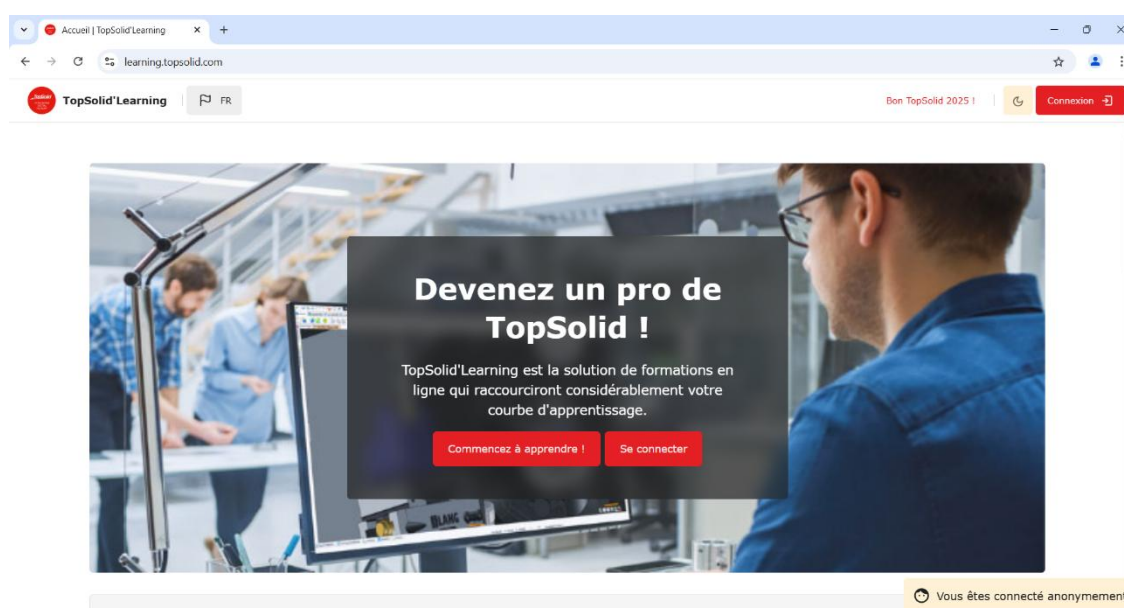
Accueil | TopSolid'Learning ×

learning.topsolid.com

TopSolid'Learning FR

Bon TopSolid 2025 !

Connexion

Devenez un pro de TopSolid !

TopSolid'Learning est la solution de formations en ligne qui raccourciront considérablement votre courbe d'apprentissage.

Commencez à apprendre !

Se connecter

Vous êtes connecté anonymement